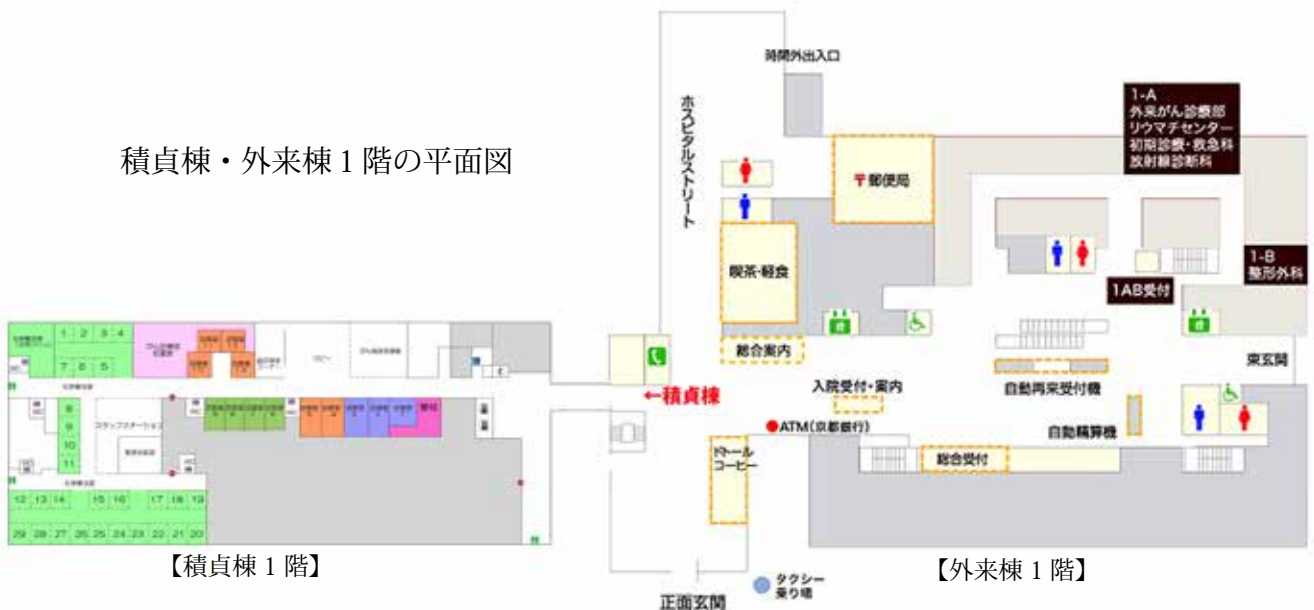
積貞棟・外来棟 1 階の平面図

時間外出入口

ホスピタルストリート

1-A
外来がん診療部
リウマチセンター
初期診療・救急科
放射線診断科

郵便局

喫茶・軽食

1-B
整形外科

1AB受付

総合案内

東玄関

入院受付・案内

自動再来受付機

←積貞棟

ATM(京都銀行)

自動精算機

ドトール
コーヒー

総合受付

1 2 3 4
7 6 5
8
9
10
11
12 13 14 15 16 17 18 19
29 28 27 26 25 24 23 22 21 20

スタッフステーション

【積貞棟 1 階】

タクシー
乗り場

正面玄関

【外来棟 1 階】